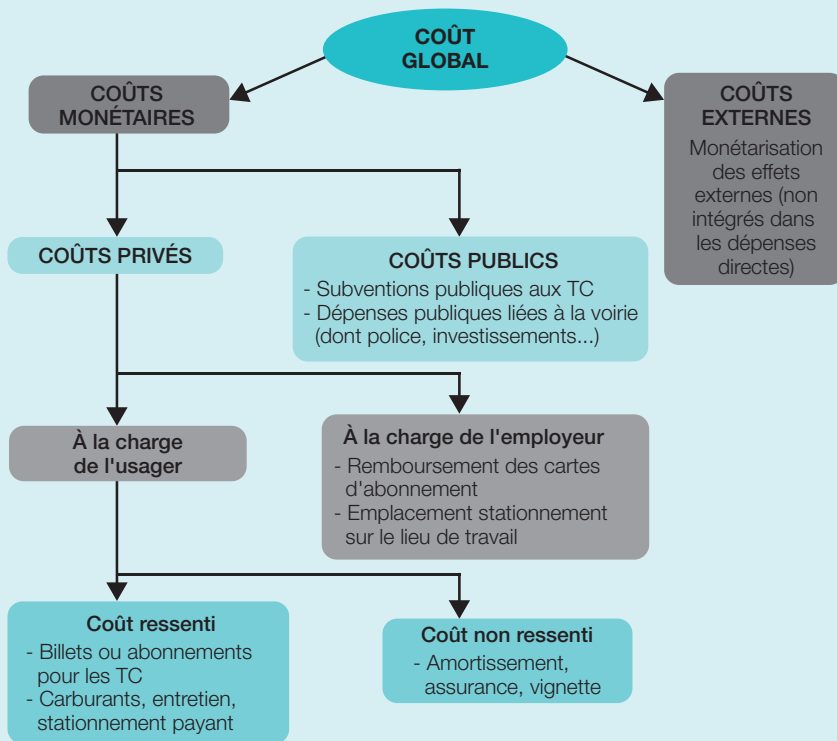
COÛT GLOBAL

COÛTS MONÉTAIRES

COÛTS EXTERNES
Monétarisation des effets externes (non intégrés dans les dépenses directes)

COÛTS PRIVÉS

COÛTS PUBLICS
- Subventions publiques aux TC
- Dépenses publiques liées à la voirie (dont police, investissements...)

À la charge de l'usager

À la charge de l'employeur
- Remboursement des cartes d'abonnement
- Emplacement stationnement sur le lieu de travail

Coût ressenti
- Billets ou abonnements pour les TC
- Carburants, entretien, stationnement payant

Coût non ressenti
- Amortissement, assurance, vignette